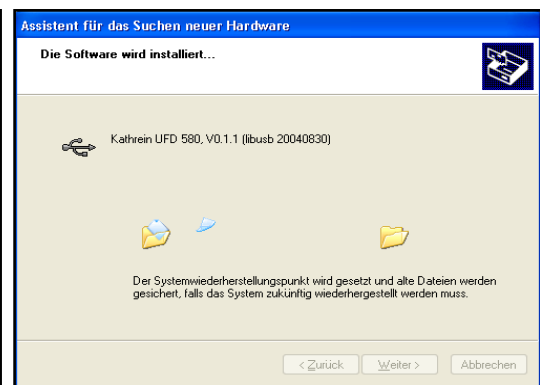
Assistent für das Suchen neuer Hardware

Die Software wird installiert...

Kathrein UFD 580, V0.1.1 (libusb 20040830)

Der Systemwiederherstellungspunkt wird gesetzt und alte Dateien werden gesichert, falls das System zukünftig wiederhergestellt werden muss.

< Zurück | Weiter > | Abbrechen